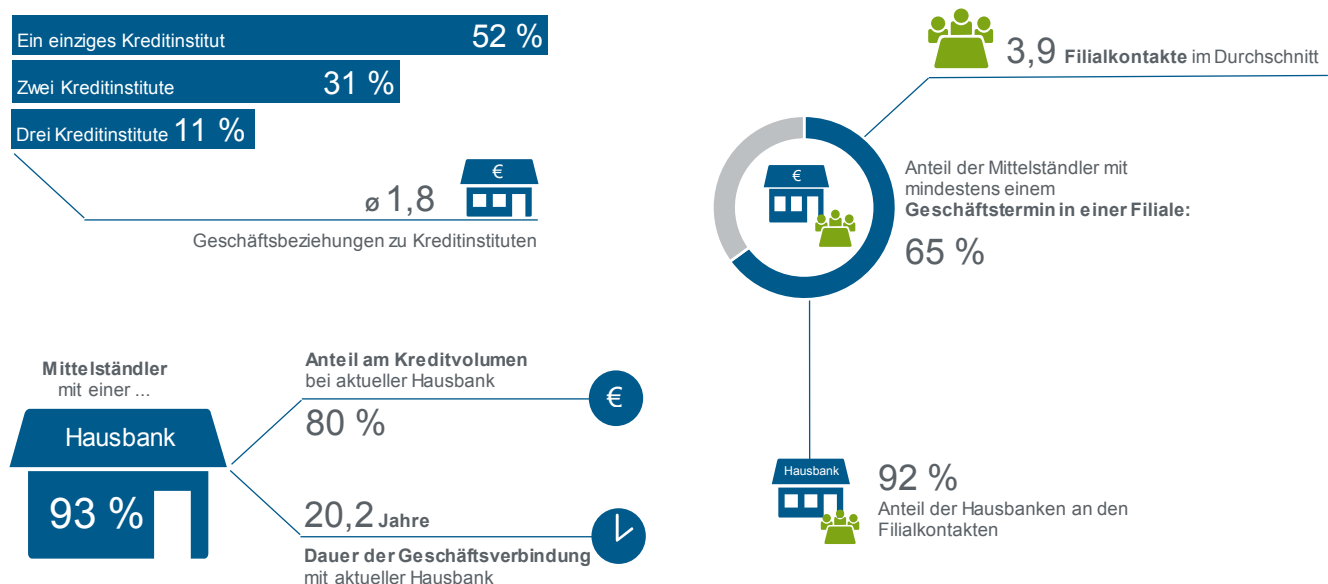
Ein einziges Kreditinstitut 52 %

Zwei Kreditinstitute 31 %

Drei Kreditinstitute 11 %

€

ø 1,8

Geschäftsbeziehungen zu Kreditinstituten

3,9 **Filialkontakte** im Durchschnitt

€

Anteil der Mittelständler mit mindestens einem **Geschäftstermin in einer Filiale:**

65 %

**Mittelständler** mit einer ...

Hausbank

93 %

**Anteil am Kreditvolumen** bei aktueller Hausbank

80 %

€

20,2 **Jahre**

**Dauer der Geschäftsverbindung** mit aktueller Hausbank

Hausbank

92 %

Anteil der Hausbanken an den Filialkontakten